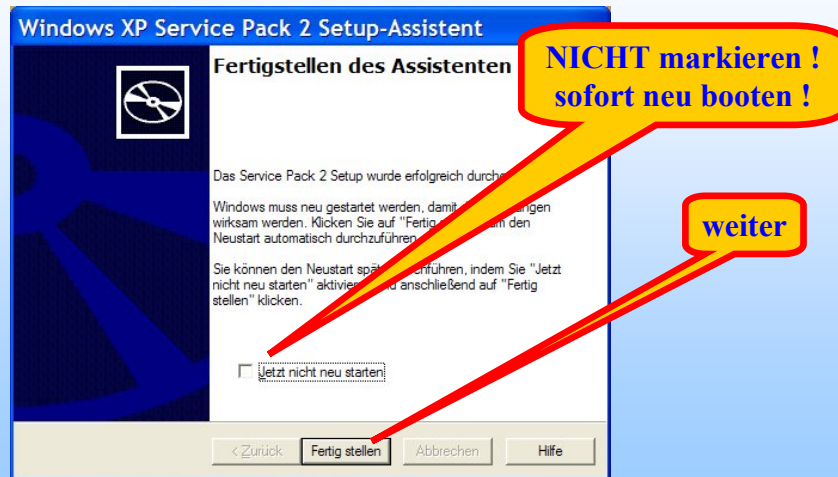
Windows XP Service Pack 2 Setup-Assistent

Fertigstellen des Assistenten

NICHT markieren ! sofort neu booten !

Das Service Pack 2 Setup wurde erfolgreich durch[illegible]

Windows muss neu gestartet werden, damit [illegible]ngen wirksam werden. Klicken Sie auf "Fertig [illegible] den Neustart automatisch durchzuführen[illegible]

weiter

Sie können den Neustart spät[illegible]chführen, indem Sie "Jetzt nicht neu starten" aktivier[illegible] anschließend auf "Fertig stellen" klicken.

Jetzt nicht neu starten

< Zurück | Fertig stellen | Abbrechen | Hilfe